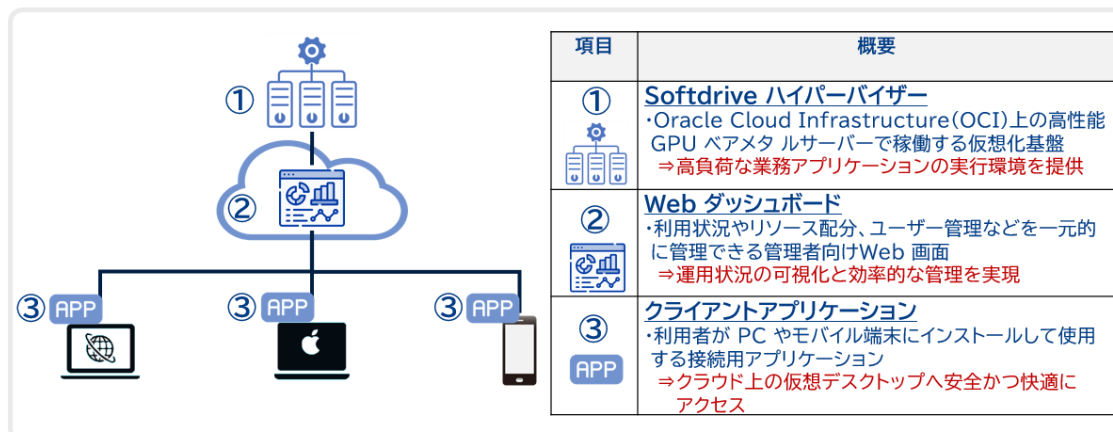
①

②

③ APP ③ APP ③ APP

| 項目 | 概要 |
|---|---|
| ① | Softdrive ハイパーバイザー<br>・Oracle Cloud Infrastructure(OCI)上の高性能 GPU ベアメタル サーバーで稼働する仮想化基盤<br>⇒高負荷な業務アプリケーションの実行環境を提供 |
| ② | Web ダッシュボード<br>・利用状況やリソース配分、ユーザー管理などを一元的に管理できる管理者向けWeb 画面<br>⇒運用状況の可視化と効率的な管理を実現 |
| ③ APP | クライアントアプリケーション<br>・利用者が PC やモバイル端末にインストールして使用する接続用アプリケーション<br>⇒クラウド上の仮想デスクトップへ安全かつ快適にアクセス |